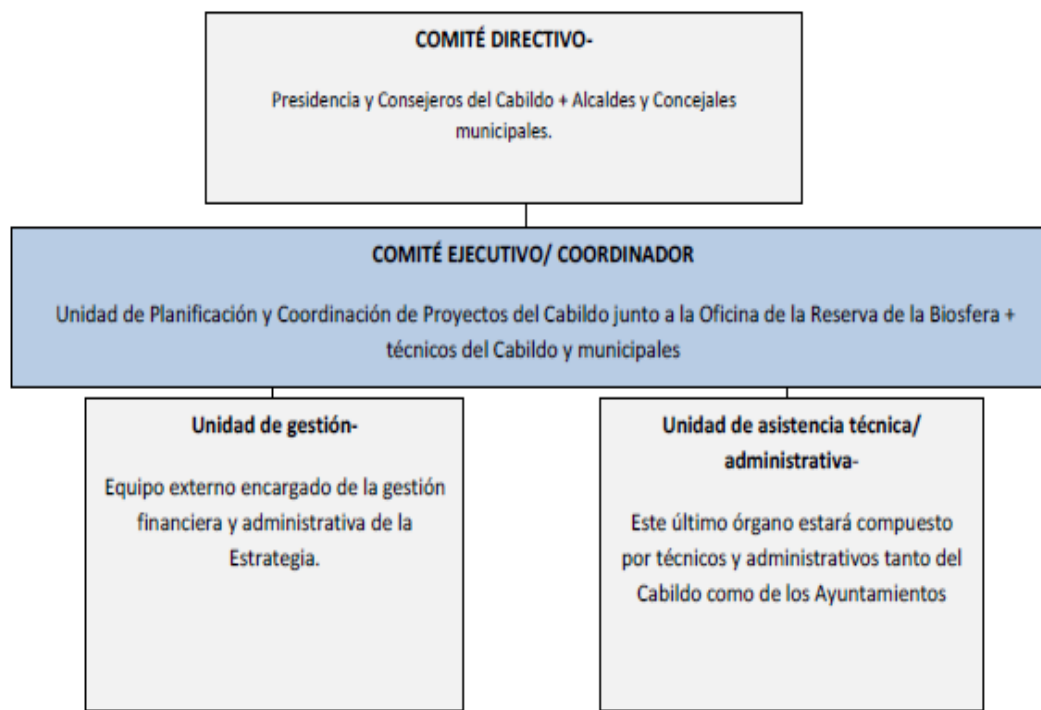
COMITÉ DIRECTIVO-

Presidencia y Consejeros del Cabildo + Alcaldes y Concejales municipales.

COMITÉ EJECUTIVO/ COORDINADOR

Unidad de Planificación y Coordinación de Proyectos del Cabildo junto a la Oficina de la Reserva de la Biosfera + técnicos del Cabildo y municipales

Unidad de gestión-

Equipo externo encargado de la gestión financiera y administrativa de la Estrategia.

Unidad de asistencia técnica/ administrativa-

Este último órgano estará compuesto por técnicos y administrativos tanto del Cabildo como de los Ayuntamientos